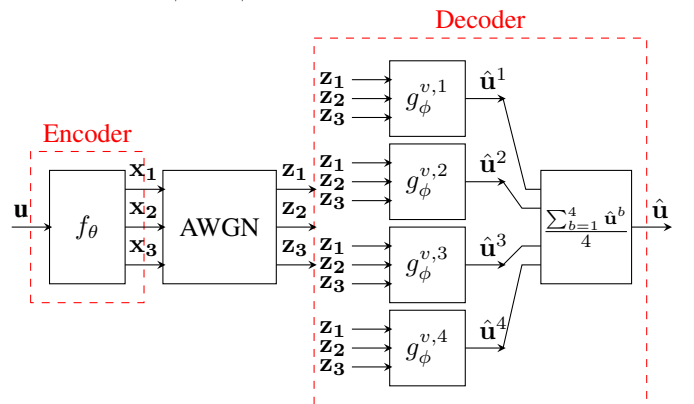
Decoder

Encoder

$\mathbf{u}$

$f_\theta$

$\mathbf{x_1}$
$\mathbf{x_2}$
$\mathbf{x_3}$

AWGN

$\mathbf{z_1}$
$\mathbf{z_2}$
$\mathbf{z_3}$

$\mathbf{z_1}$
$\mathbf{z_2}$
$\mathbf{z_3}$
$g_\phi^{v,1}$
$\hat{\mathbf{u}}^1$

$\mathbf{z_1}$
$\mathbf{z_2}$
$\mathbf{z_3}$
$g_\phi^{v,2}$
$\hat{\mathbf{u}}^2$

$\mathbf{z_1}$
$\mathbf{z_2}$
$\mathbf{z_3}$
$g_\phi^{v,3}$
$\hat{\mathbf{u}}^3$

$\mathbf{z_1}$
$\mathbf{z_2}$
$\mathbf{z_3}$
$g_\phi^{v,4}$
$\hat{\mathbf{u}}^4$

$\frac{\sum_{b=1}^{4}\hat{\mathbf{u}}^b}{4}$

$\hat{\mathbf{u}}$